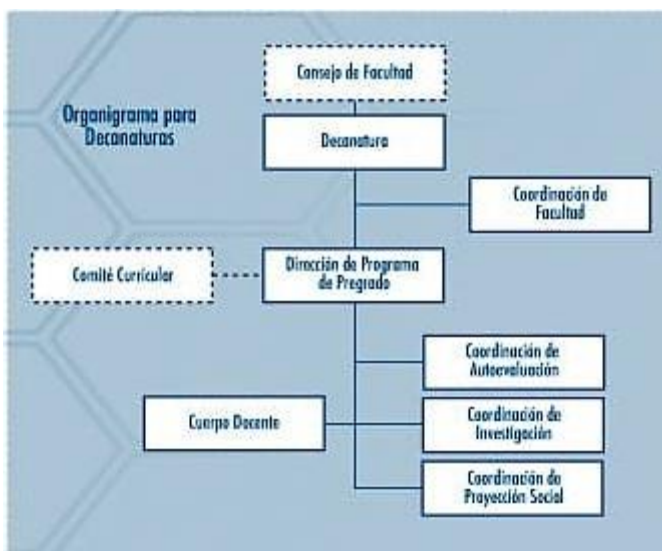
Organigrama para Deconaturas

Consejo de Facultad

Deconatura

Coordinación de Facultad

Comité Curricular

Dirección de Programa de Pregrado

Coordinación de Autoevaluación

Cuerpo Docente

Coordinación de Investigación

Coordinación de Proyección Social